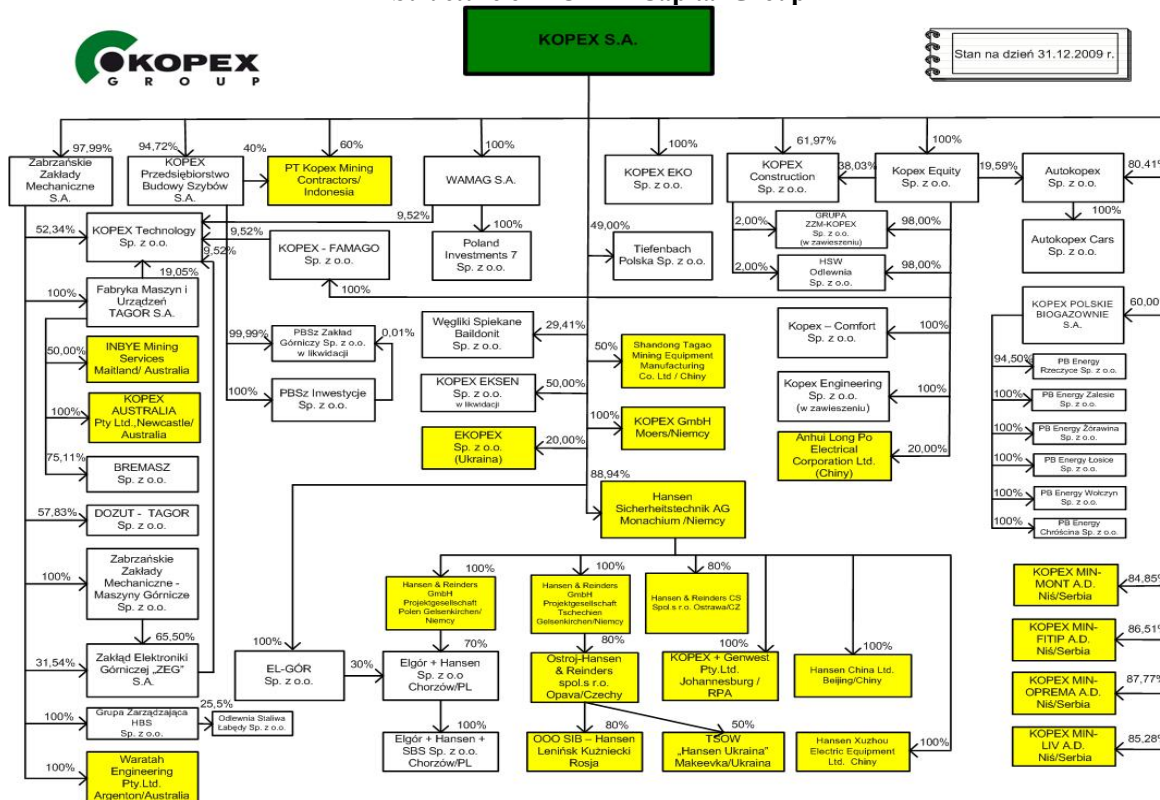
KOPEX GROUP

KOPEX S.A.

Stan na dzień 31.12.2009 r.

97,99%
Zabrzańskie Zakłady Mechaniczne S.A.

94,72%
KOPEX Przedsiębiorstwo Budowy Szybów S.A.

40%
60%
PT Kopex Mining Contractors/ Indonesia

100%
WAMAG S.A.

100%
KOPEX EKO Sp. z o.o.

61,97%
KOPEX Construction Sp. z o.o.

38,03%
100%
Kopex Equity Sp. z o.o.

19,59%
Autokopex Sp. z o.o.

80,41%

100%
Autokopex Cars Sp. z o.o.

52,34%
KOPEX Technology Sp. z o.o.

9,52%
9,52%
9,52%
KOPEX - FAMAGO Sp. z o.o.

100%
Poland Investments 7 Sp. z o.o.

49,00%
Tiefenbach Polska Sp. z o.o.

2,00%
GRUPA ZZM-KOPEX Sp. z o.o. (w zawieszeniu)
98,00%

2,00%
HSW Odlewnia Sp. z o.o.
98,00%

19,05%
100%
Fabryka Maszyn i Urządzeń TAGOR S.A.

100%

50,00%
INBYE Mining Services Maitland/ Australia

100%
KOPEX AUSTRALIA Pty Ltd.,Newcastle/ Australia

75,11%
BREMASZ Sp. z o.o.

57,83%
DOZUT - TAGOR Sp. z o.o.

100%
Zabrzańskie Zakłady Mechaniczne - Maszyny Górnicze Sp. z o.o.

65,50%
31,54%
Zakład Elektroniki Górniczej „ZEG" S.A.

100%
Grupa Zarządzająca HBS Sp. z o.o.
25,5%
Odlewnia Staliwa Łabędy Sp. z o.o.

100%
Waratah Engineering Pty.Ltd. Argenton/Australia

99,99%
PBSz Zakład Górniczy Sp. z o.o. w likwidacji
0,01%

100%
PBSz Inwestycje Sp. z o.o.

Węgliki Spiekane Baildonit Sp. z o.o.
29,41%

KOPEX EKSEN Sp. z o.o. w likwidacji
50,00%

EKOPEX Sp. z o.o. (Ukraina)
20,00%

50%
Shandong Tagao Mining Equipment Manufacturing Co. Ltd / Chiny

100%
KOPEX GmbH Moers/Niemcy

Kopex – Comfort Sp. z o.o.
100%

Kopex Engineering Sp. z o.o. (w zawieszeniu)
100%

Anhui Long Po Electrical Corporation Ltd. (Chiny)
20,00%

KOPEX POLSKIE BIOGAZOWNIE S.A.
60,00%

94,50%
PB Energy Rzeczyce Sp. z o.o.
100%
PB Energy Zalesie Sp. z o.o.
100%
PB Energy Żórawina Sp. z o.o.
100%
PB Energy Łosice Sp. z o.o.
100%
PB Energy Wołczyn Sp. z o.o.
100%
PB Energy Chróścina Sp. z o.o.

88,94%
Hansen Sicherheitstechnik AG Monachium /Niemcy

100%
Hansen & Reinders GmbH Projektgesellschaft Polen Gelsenkirchen/ Niemcy

100%
Hansen & Reinders GmbH Projektgesellschaft Tschechien Gelsenkirchen/Niemcy

80%
Hansen & Reinders CS Spol.s r.o. Ostrawa/CZ

100%
EL-GÓR Sp. z o.o.

30%
70%
Elgór + Hansen Sp. z o.o Chorzów/PL

100%
Elgór + Hansen + SBS Sp. z o.o. Chorzów/PL

80%
Ostroj-Hansen & Reinders spol.s r.o. Opava/Czechy

80%
OOO SIB – Hansen Leninsk Kuźniecki Rosja

50%
TSOW „Hansen Ukraina" Makeevka/Ukraina

100%
KOPEX + Genwest Pty.Ltd. Johannesburg / RPA

100%
Hansen China Ltd. Beijing/Chiny

100%
Hansen Xuzhou Electric Equipment Ltd. Chiny

KOPEX MIN-MONT A.D. Niś/Serbia
84,85%

KOPEX MIN-FITIP A.D. Niś/Serbia
86,51%

KOPEX MIN-OPREMA A.D. Niś/Serbia
87,77%

KOPEX MIN-LIV A.D. Niś/Serbia
85,28%